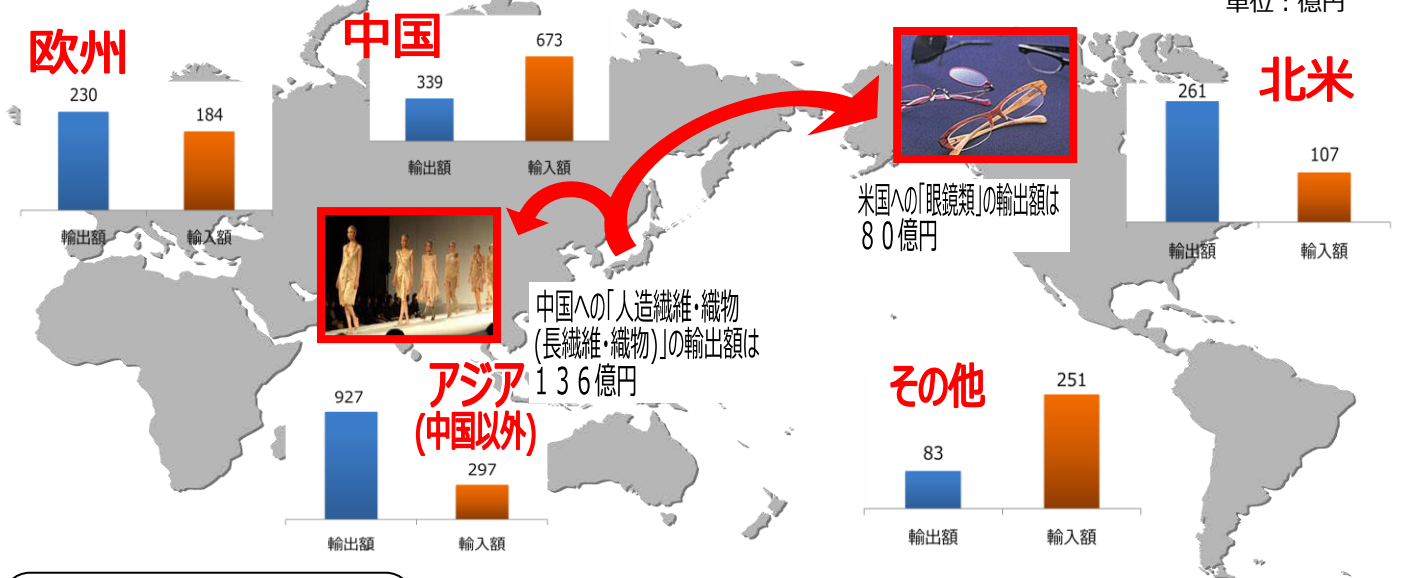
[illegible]位：億円

欧州

230

184

輸出額

輸入額

中国

339

673

輸出額

輸入額

米国への「眼鏡類」の輸出額は
８０億円

北米

261

107

輸出額

輸入額

中国への「人造繊維・織物
(長繊維・織物)」の輸出額は
１３６億円

アジア
(中国以外)

927

297

輸出額

輸入額

その他

83

251

輸出額

輸入額